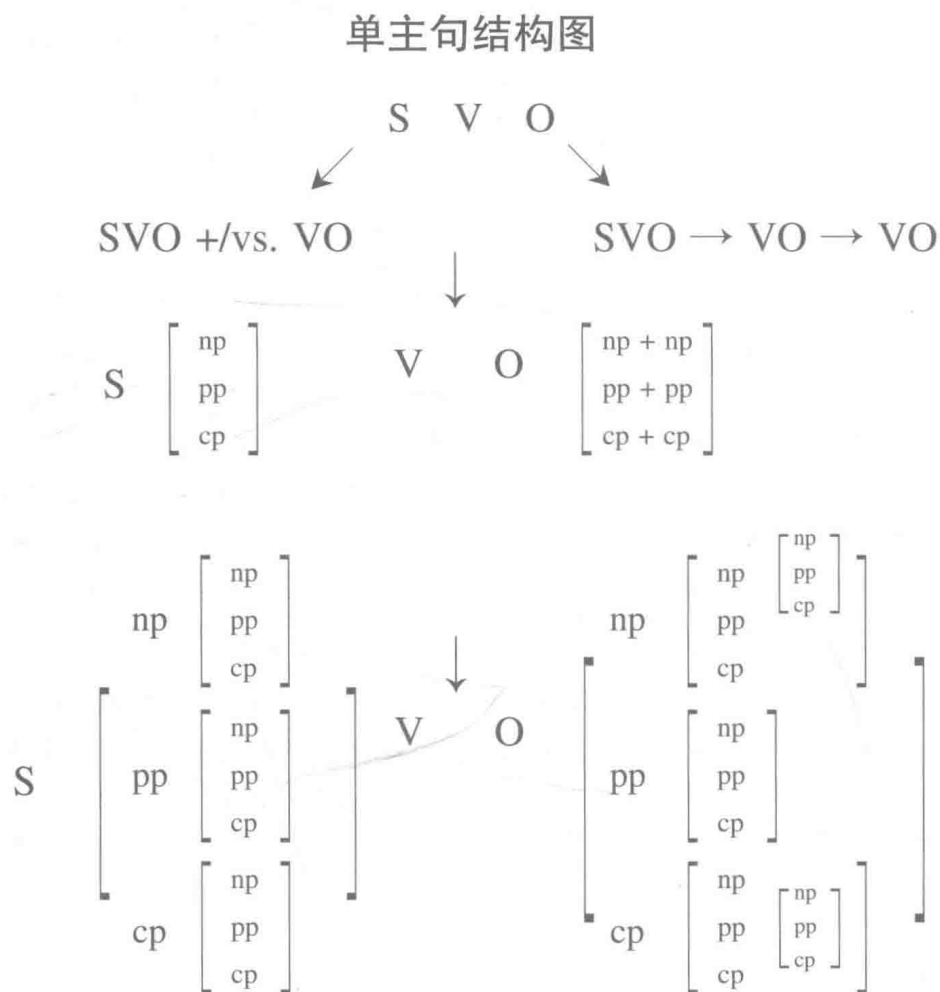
单主句结构图

S V O

SVO +/vs. VO

SVO → VO → VO

S $\begin{bmatrix} np \\ pp \\ cp \end{bmatrix}$ V O $\begin{bmatrix} np + np \\ pp + pp \\ cp + cp \end{bmatrix}$

S $\begin{bmatrix} np \begin{bmatrix} np \\ pp \\ cp \end{bmatrix} \\ pp \begin{bmatrix} np \\ pp \\ cp \end{bmatrix} \\ cp \begin{bmatrix} np \\ pp \\ cp \end{bmatrix} \end{bmatrix}$ V O $\begin{bmatrix} np \begin{bmatrix} np \begin{bmatrix} np \\ pp \\ cp \end{bmatrix} \\ pp \\ cp \end{bmatrix} \\ pp \begin{bmatrix} np \\ pp \\ cp \end{bmatrix} \\ cp \begin{bmatrix} np \\ pp \begin{bmatrix} np \\ pp \\ cp \end{bmatrix} \\ cp \end{bmatrix} \end{bmatrix}$